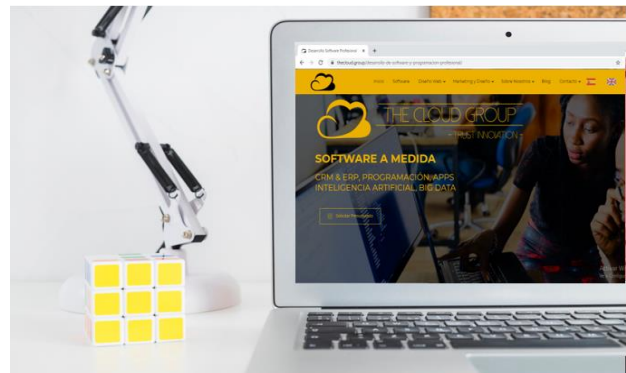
Desarrollo Software Profesional
thecloud.group/desarrollo-de-software-y-programacion-profesional

Inicio Software Diseño Web Marketing y Diseño Store Nosotros Blog Contacto

THE CLOUD GROUP
TRUST INNOVATION

SOFTWARE A MEDIDA
CRM & ERP, PROGRAMACIÓN, APPS
INTELIGENCIA ARTIFICIAL, BIG DATA

Solicitar Presupuesto